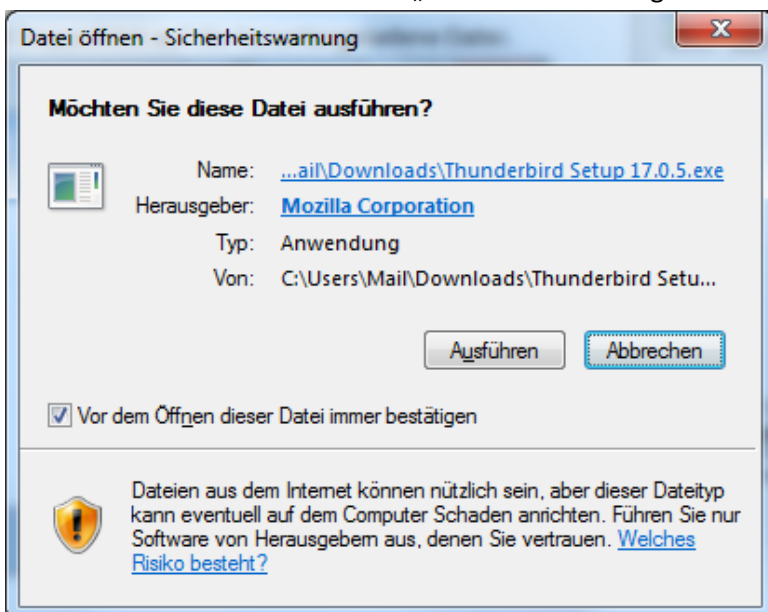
Datei öffnen - Sicherheitswarnung

Möchten Sie diese Datei ausführen?

Name: ...ail\Downloads\Thunderbird Setup 17.0.5.exe
Herausgeber: Mozilla Corporation
Typ: Anwendung
Von: C:\Users\Mail\Downloads\Thunderbird Setu...

Ausführen
Abbrechen

Vor dem Öffnen dieser Datei immer bestätigen

Dateien aus dem Internet können nützlich sein, aber dieser Dateityp kann eventuell auf dem Computer Schaden anrichten. Führen Sie nur Software von Herausgebern aus, denen Sie vertrauen. Welches Risiko besteht?